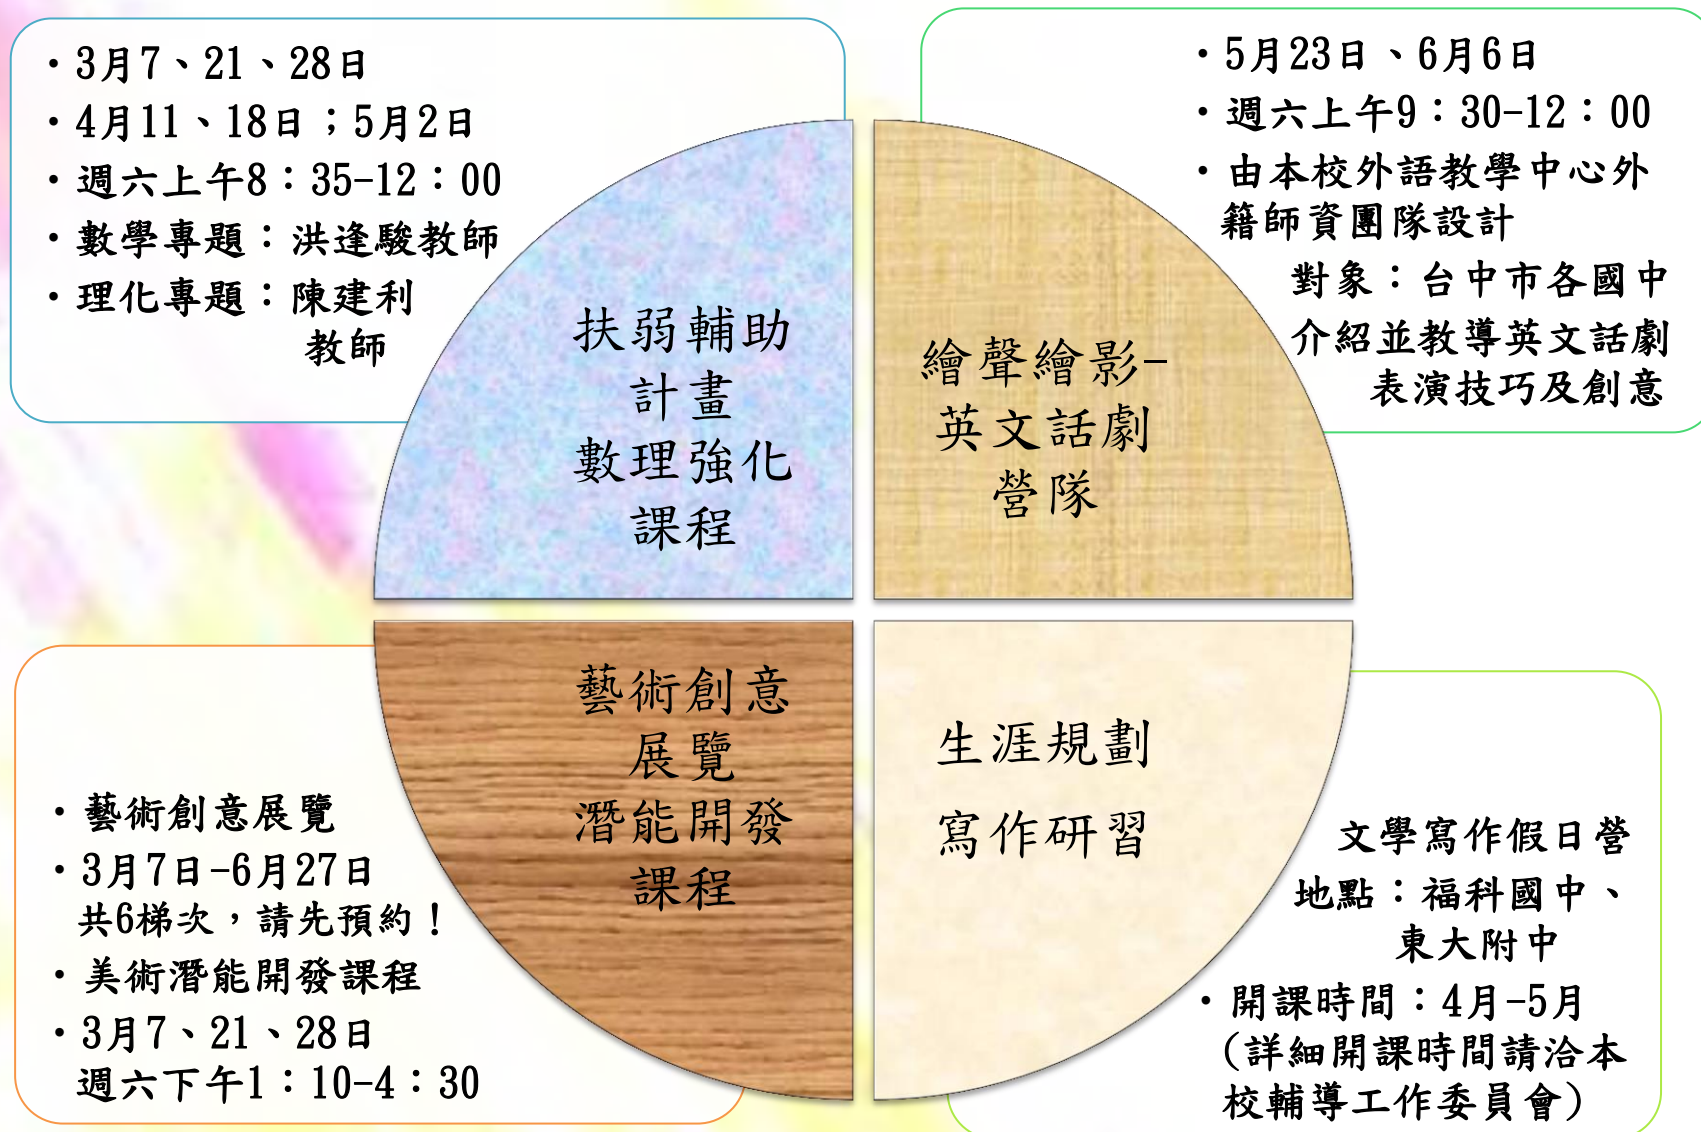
• 3月7、21、28日
• 4月11、18日；5月2日
• 週六上午8：35-12：00
• 數學專題：洪逢駿教師
• 理化專題：陳建利教師

扶弱輔助計畫
數理強化課程

• 5月23日、6月6日
• 週六上午9：30-12：00
• 由本校外語教學中心外籍師資團隊設計
對象：台中市各國中
介紹並教導英文話劇表演技巧及創意

繪聲繪影-英文話劇營隊

藝術創意展覽
潛能開發課程

• 藝術創意展覽
• 3月7日-6月27日 共6梯次，請先預約！
• 美術潛能開發課程
• 3月7、21、28日 週六下午1：10-4：30

生涯規劃
寫作研習

文學寫作假日營
地點：福科國中、東大附中
• 開課時間：4月-5月（詳細開課時間請洽本校輔導工作委員會）